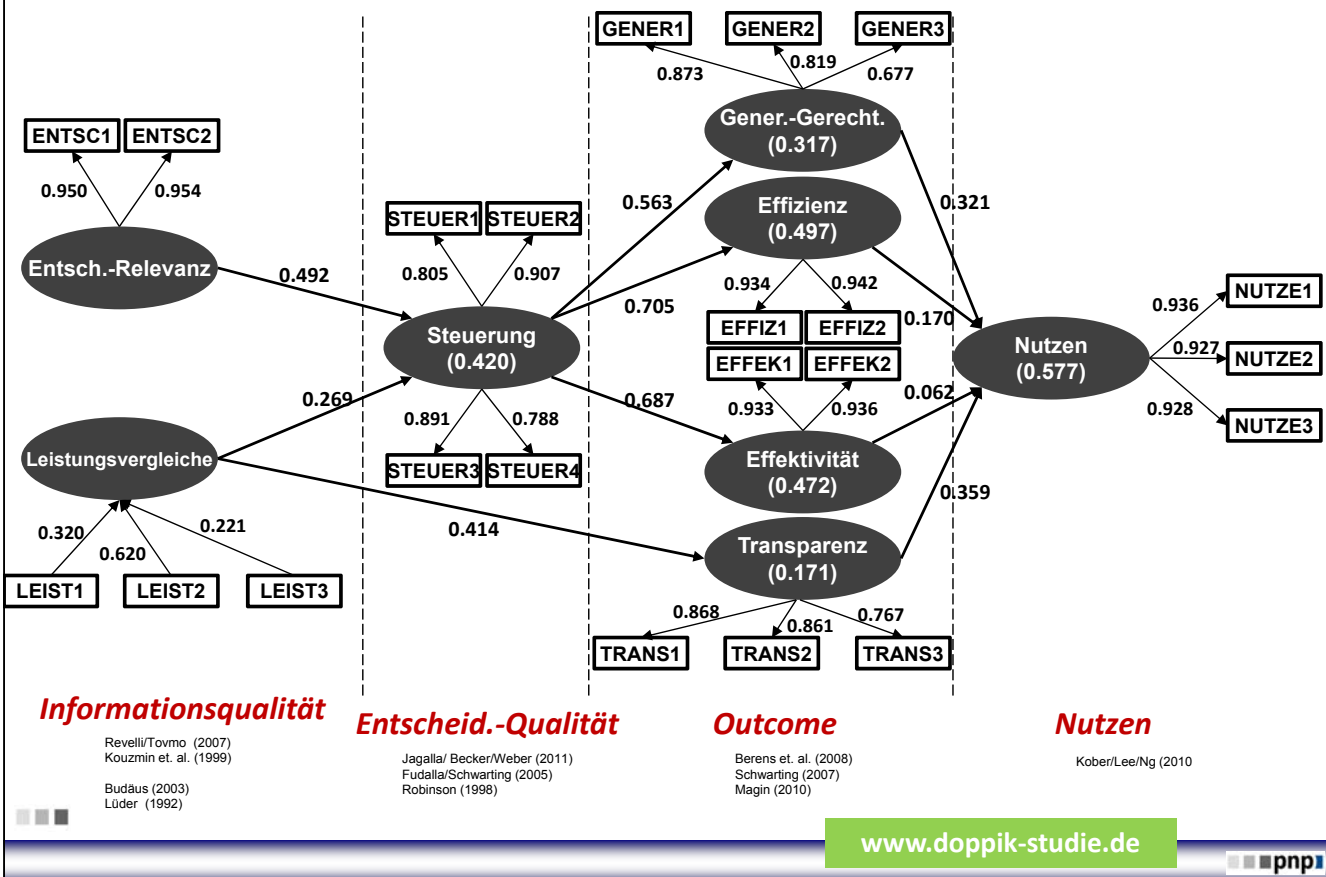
GENER1 GENER2 GENER3
0.873 0.819 0.677
Gener.-Gerecht. (0.317)

ENTSC1 ENTSC2
0.950 0.954
Entsch.-Relevanz

STEUER1 STEUER2
0.805 0.907
0.563
Effizienz (0.497)
0.321
0.492
0.934 0.942
0.705
Steuerung (0.420)
EFFIZ1 EFFIZ2
0.170
EFFEK1 EFFEK2
Nutzen (0.577)
0.936 NUTZE1
0.927 NUTZE2
0.928 NUTZE3
0.269
0.891 0.788
0.687
0.933 0.936
0.062
Leistungsvergleiche
STEUER3 STEUER4
Effektivität (0.472)
0.359
0.320 0.620 0.221
0.414
Transparenz (0.171)
LEIST1 LEIST2 LEIST3
0.868 0.861 0.767
TRANS1 TRANS2 TRANS3

Informationsqualität
Revelli/Tovmo (2007)
Kouzmin et. al. (1999)

Budäus (2003)
Lüder (1992)

Entscheid.-Qualität
Jagalla/ Becker/Weber (2011)
Fudalla/Schwarting (2005)
Robinson (1998)

Outcome
Berens et. al. (2008)
Schwarting (2007)
Magin (2010)

Nutzen
Kober/Lee/Ng (2010

www.doppik-studie.de
pnp